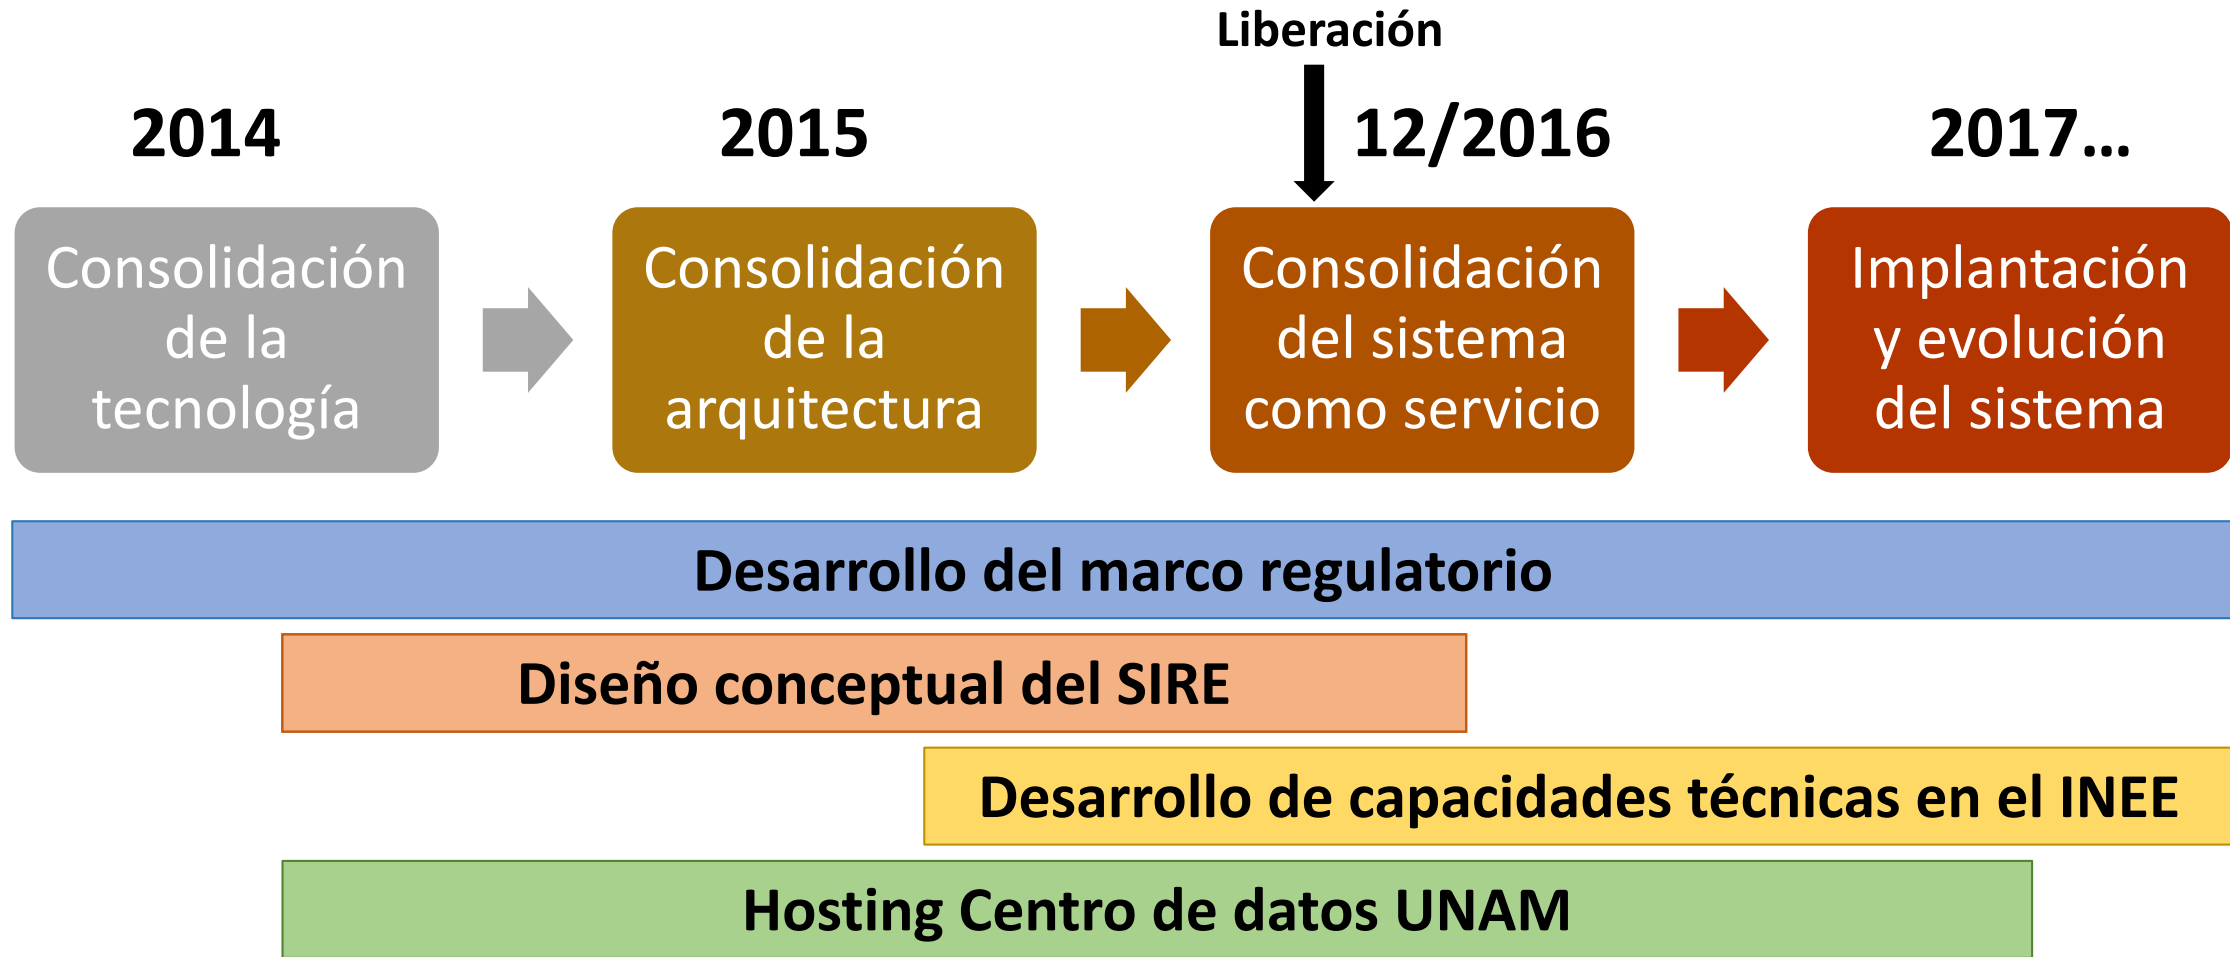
Liberación

2014

2015

12/2016

2017...

Consolidación de la tecnología

Consolidación de la arquitectura

Consolidación del sistema como servicio

Implantación y evolución del sistema

Desarrollo del marco regulatorio

Diseño conceptual del SIRE

Desarrollo de capacidades técnicas en el INEE

Hosting Centro de datos UNAM